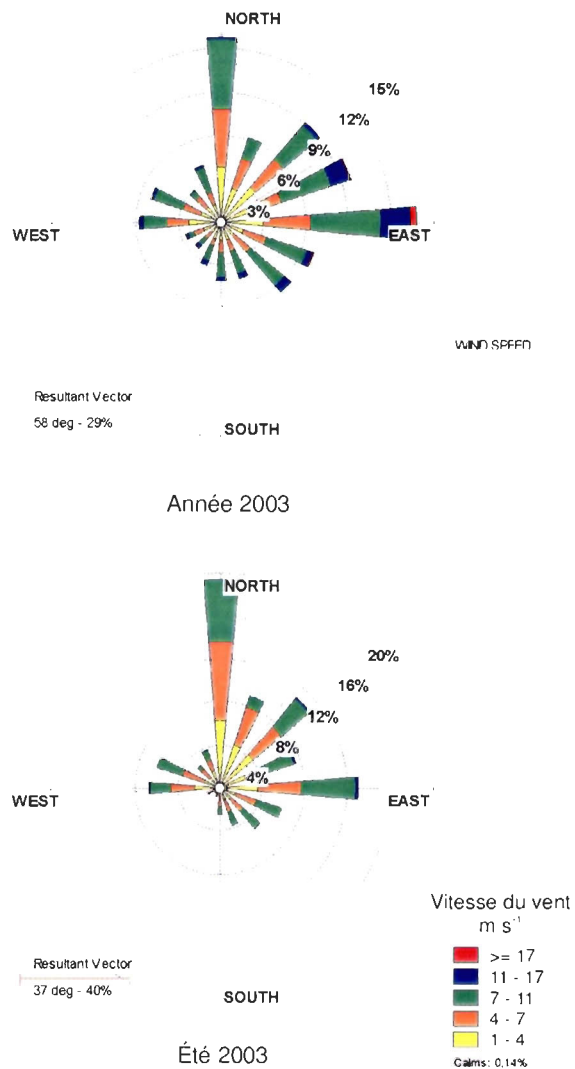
NORTH

15%

12%

9%

6%

3%

WEST

EAST

WIND SPEED

Resultant Vector

58 deg - 29%

SOUTH

Année 2003

NORTH

20%

16%

12%

8%

4%

WEST

EAST

Vitesse du vent $m\ s^{-1}$

>= 17

11 - 17

7 - 11

4 - 7

1 - 4

Calms: 0.14%

Resultant Vector

37 deg - 40%

SOUTH

Été 2003